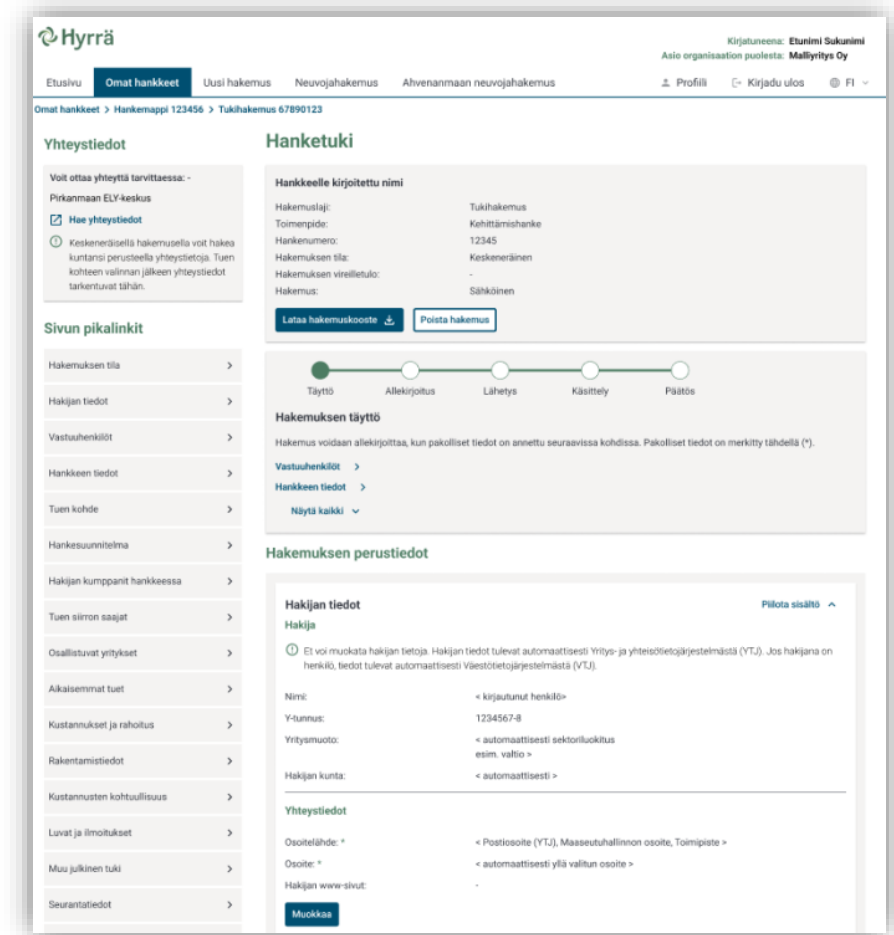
Hyrrä

Kirjatuneena: Etunimi Sukunimi
Asio organisaation puolesta: Malliyritys Oy

Etusivu | Omat hankkeet | Uusi hakemus | Neuvojahakemus | Ahvenanmaan neuvojahakemus | Profiili | Kirjadu ulos | FI

Omat hankkeet > Hankemappi 123456 > Tukihakemus 67890123

Yhteystiedot

Voit ottaa yhteyttä tarvittaessa: -
Pirkanmaan ELY-keskus
Hae yhteystiedot
Keskeneräisellä hakemusella voit hakea kuntansi perusteella yhteystietoja. Tuen kohteen valinnan jälkeen yhteystiedot tarkentuvat tähän.

Sivun pikalinkit

Hakemuksen tila
Hakijan tiedot
Vastuuhenkilöt
Hankkeen tiedot
Tuen kohde
Hankesuunnitelma
Hakijan kumppanit hankkeessa
Tuen siirron saajat
Osallistuvat yritykset
Aikaisemmat tuet
Kustannukset ja rahoitus
Rakentamistiedot
Kustannusten kohtuullisuus
Luvat ja ilmoitukset
Muu julkinen tuki
Seurantatiedot

Hanketuki

Hankkeelle kirjoitettu nimi

| | |
|---|---|
| Hakemuslaji: | Tukihakemus |
| Toimenpide: | Kehittämishanke |
| Hankenumero: | 12345 |
| Hakemuksen tila: | Keskeneräinen |
| Hakemuksen vireilletulo: | - |
| Hakemus: | Sähköinen |

Lataa hakemuskooste
Poista hakemus

Täyttö | Allekirjoitus | Lähetys | Käsittely | Päätös

Hakemuksen täyttö

Hakemus voidaan allekirjoittaa, kun pakolliset tiedot on annettu seuraavissa kohdissa. Pakolliset tiedot on merkitty tähdellä (*).

Vastuuhenkilöt >
Hankkeen tiedot >
Näytä kaikki

Hakemuksen perustiedot

Hakijan tiedot
Piilota sisältö
Hakija

Et voi muokata hakijan tietoja. Hakijan tiedot tulevat automaattisesti Yritys- ja yhteisötietojärjestelmästä (YTJ). Jos hakijana on henkilö, tiedot tulevat automaattisesti Väestötietojärjestelmästä (VTJ).

| | |
|---|---|
| Nimi: | < kirjautunut henkilö> |
| Y-tunnus: | 1234567-8 |
| Yritysmuoto: | < automaattisesti sektoriluokitus esim. valtio > |
| Hakijan kunta: | < automaattisesti > |

Yhteystiedot

| | |
|---|---|
| Osoitelähde: * | < Postiosoite (YTJ), Maaseutuhallinnon osoite, Toimipiste > |
| Osoite: * | < automaattisesti yllä valitun osoite > |
| Hakijan www-sivut: | - |

Muokkaa